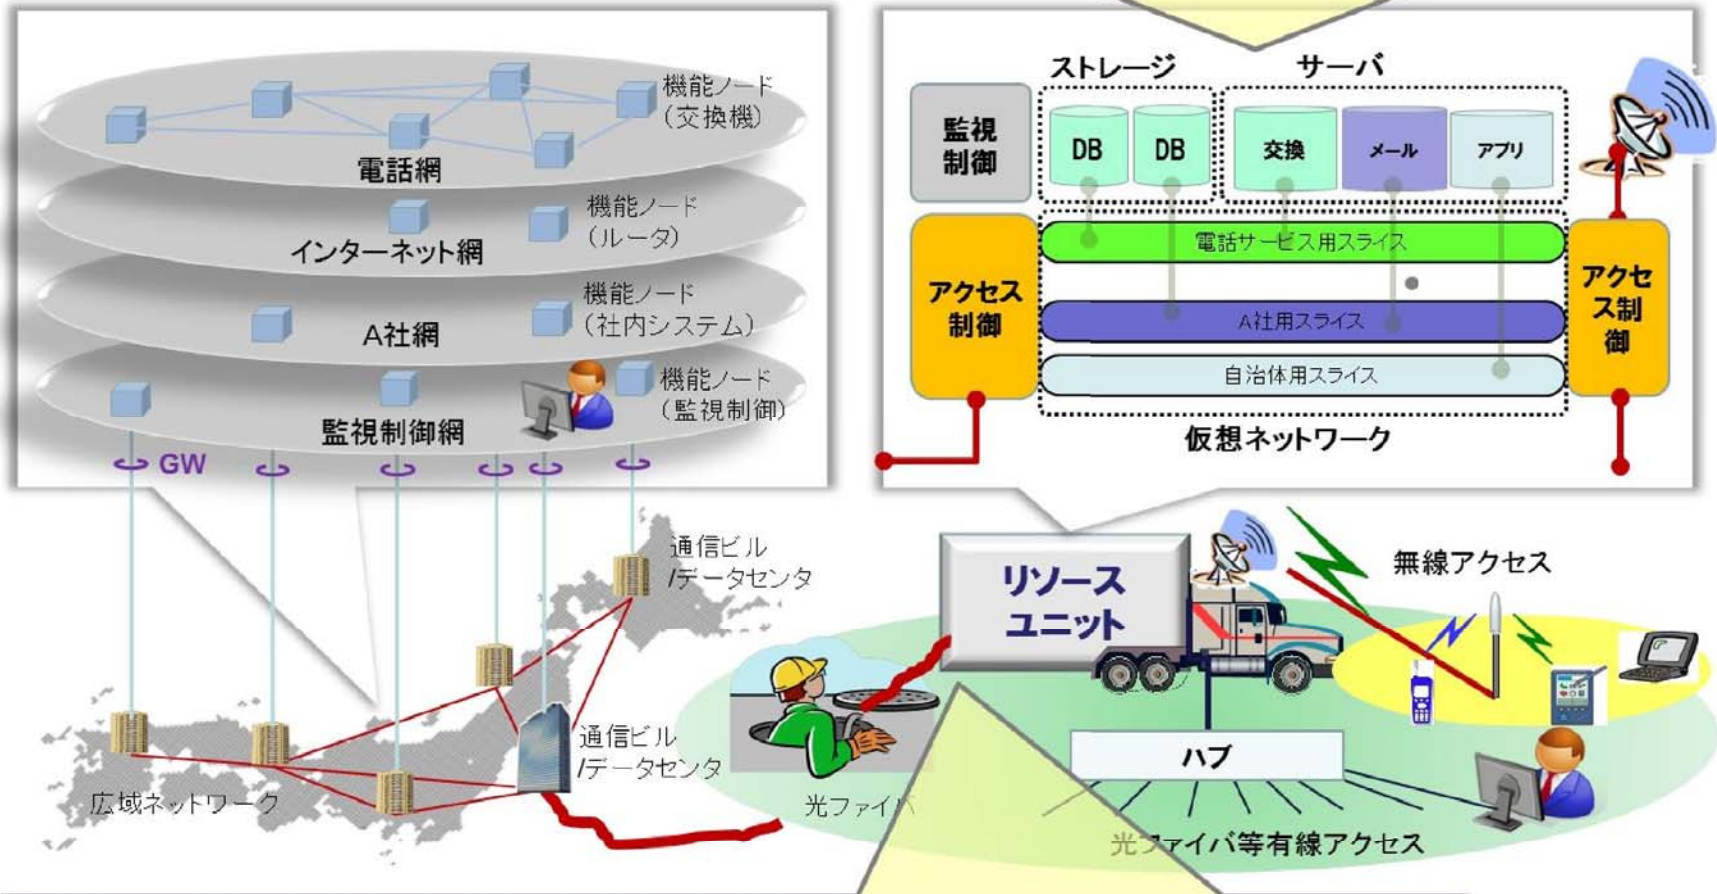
機能ノード（交換機）
電話網
機能ノード（ルータ）
インターネット網
機能ノード（社内システム）
A社網
機能ノード（監視制御）
監視制御網
GW

ストレージ
サーバ
監視制御
DB
DB
交換
メール
アプリ
電話サービス用スライス
アクセス制御
A社用スライス
アクセス制御
自治体用スライス
仮想ネットワーク

通信ビル/データセンタ
通信ビル/データセンタ
広域ネットワーク
リソースユニット
無線アクセス
光ファイバ
ハブ
光ファイバ等有線アクセス